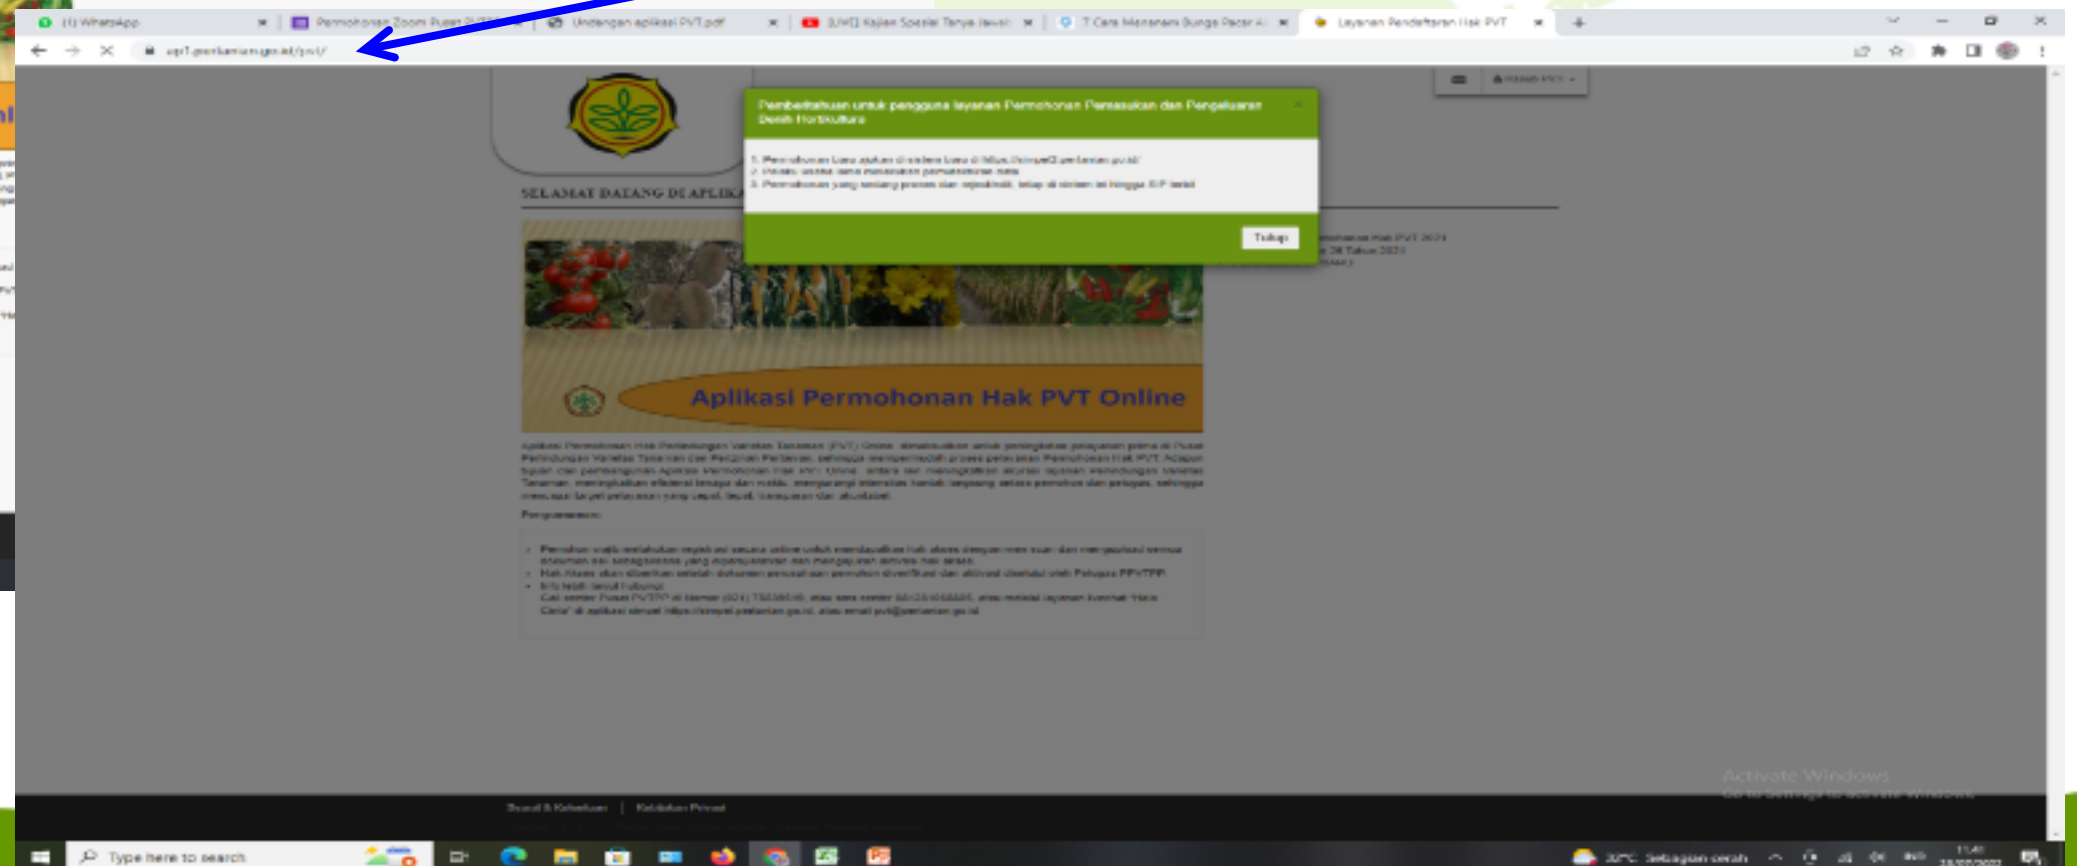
(1) WhatsApp
Permohonan Zoom Pusat PVT
Undangan aplikasi PVT.pdf
[LIVE] Kajian Spesial Tanya Jawab
7 Cara Menanam Bunga Pacar Air
Layanan Pendaftaran Hak PVT

apl1.pertanian.go.id/pvt/

SELAMAT DATANG DI APLIKA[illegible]

Pemberitahuan untuk pengguna layanan Permohonan Pemasukan dan Pengeluaran Benih Hortikultura

1. Permohonan baru ajukan di sistem baru di https://simpel2.pertanian.go.id/
2. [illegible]
3. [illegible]

Tutup

Aplikasi Permohonan Hak PVT Online

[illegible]

Persyaratan:

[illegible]

Activate Windows
Go to Settings to activate Windows.

Type here to search

32°C Sebagian cerah